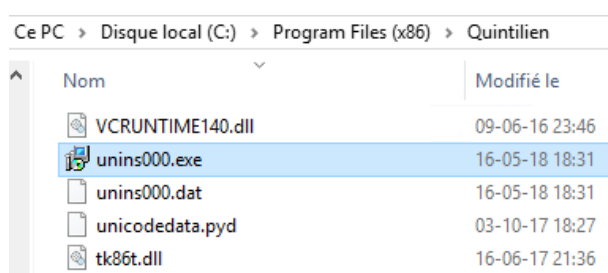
Ce PC › Disque local (C:) › Program Files (x86) › Quintilien

| Nom | Modifié le |
|---|---|
| VCRUNTIME140.dll | 09-06-16 23:46 |
| unins000.exe | 16-05-18 18:31 |
| unins000.dat | 16-05-18 18:31 |
| unicodedata.pyd | 03-10-17 18:27 |
| tk86t.dll | 16-06-17 21:36 |